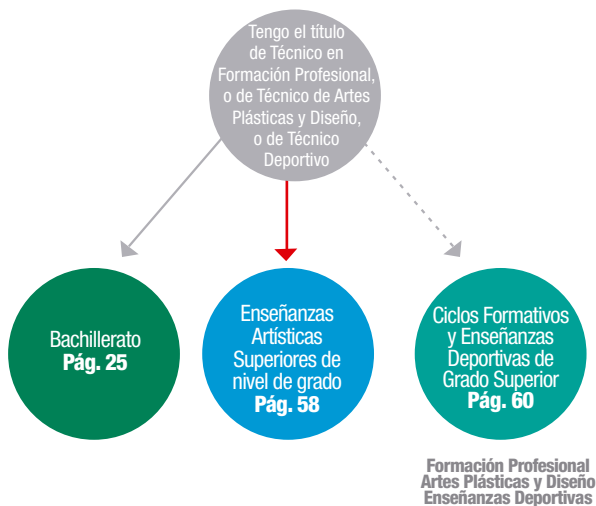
Tengo el título de Técnico en Formación Profesional, o de Técnico de Artes Plásticas y Diseño, o de Técnico Deportivo

Bachillerato
**Pág. 25**

Enseñanzas Artísticas Superiores de nivel de grado
**Pág. 58**

Ciclos Formativos y Enseñanzas Deportivas de Grado Superior
**Pág. 60**

Formación Profesional
Artes Plásticas y Diseño
Enseñanzas Deportivas